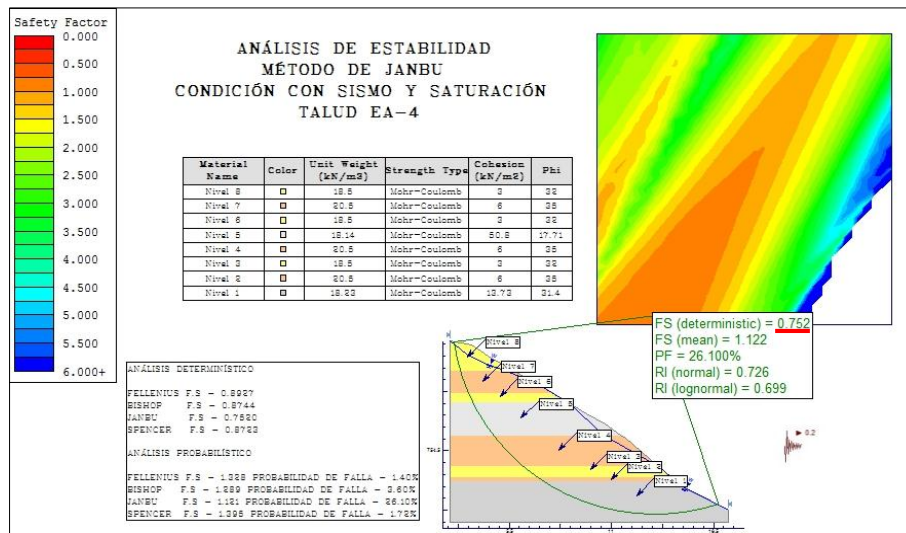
Safety Factor
0.000
0.500
1.000
1.500
2.000
2.500
3.000
3.500
4.000
4.500
5.000
5.500
6.000+

ANÁLISIS DE ESTABILIDAD
MÉTODO DE JANBU
CONDICIÓN CON SISMO Y SATURACIÓN
TALUD EA-4

| Material Name | Color | Unit Weight (kN/m3) | Strength Type | Cohesion (kN/m2) | Phi |
|---|---|---|---|---|---|
| Nivel 8 | | 18.5 | Mohr-Coulomb | 3 | 32 |
| Nivel 7 | | 20.5 | Mohr-Coulomb | 6 | 35 |
| Nivel 6 | | 18.5 | Mohr-Coulomb | 3 | 32 |
| Nivel 5 | | 18.14 | Mohr-Coulomb | 50.8 | 17.71 |
| Nivel 4 | | 20.5 | Mohr-Coulomb | 6 | 35 |
| Nivel 3 | | 18.5 | Mohr-Coulomb | 3 | 32 |
| Nivel 2 | | 20.5 | Mohr-Coulomb | 6 | 35 |
| Nivel 1 | | 18.83 | Mohr-Coulomb | 13.73 | 31.4 |

FS (deterministic) = 0.752
FS (mean) = 1.122
PF = 26.100%
RI (normal) = 0.726
RI (lognormal) = 0.699

Nivel 8
Nivel 7
Nivel 6
Nivel 5
Nivel 4
Nivel 3
Nivel 2
Nivel 1

0.2

ANÁLISIS DETERMINÍSTICO

FELLENIUS F.S = 0.8927
BISHOP F.S = 0.8744
JANBU F.S = 0.7520
SPENCER F.S = 0.8723

ANÁLISIS PROBABILÍSTICO

FELLENIUS F.S = 1.338 PROBABILIDAD DE FALLA = 1.40%
BISHOP F.S = 1.289 PROBABILIDAD DE FALLA = 3.60%
JANBU F.S = 1.121 PROBABILIDAD DE FALLA = 26.10%
SPENCER F.S = 1.395 PROBABILIDAD DE FALLA = 1.78%